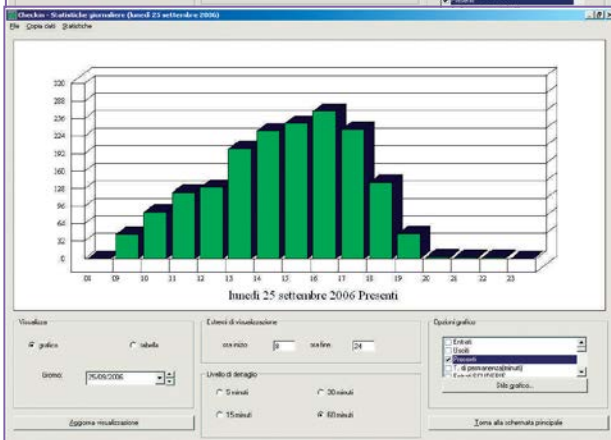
Checkin - Statistiche giornaliere (lunedì 25 settembre 2006)

File Copia dati Statistiche

320
288
256
224
192
160
128
96
64
32
0

08 09 10 11 12 13 14 15 16 17 18 19 20 21 22 23

lunedì 25 settembre 2006 Presenti

Visualizza
grafico
tabella
Giorno: 25/09/2006

Estremi di visualizzazione
ora inizio 8
ora fine 24

Livello di dettaglio
5 minuti
30 minuti
15 minuti
60 minuti

Opzioni grafico
Entrati
Usciti
Presenti
T. di permanenza(minuti)
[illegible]
Stile grafico...

Aggiorna visualizzazione

Torna alla schermata principale